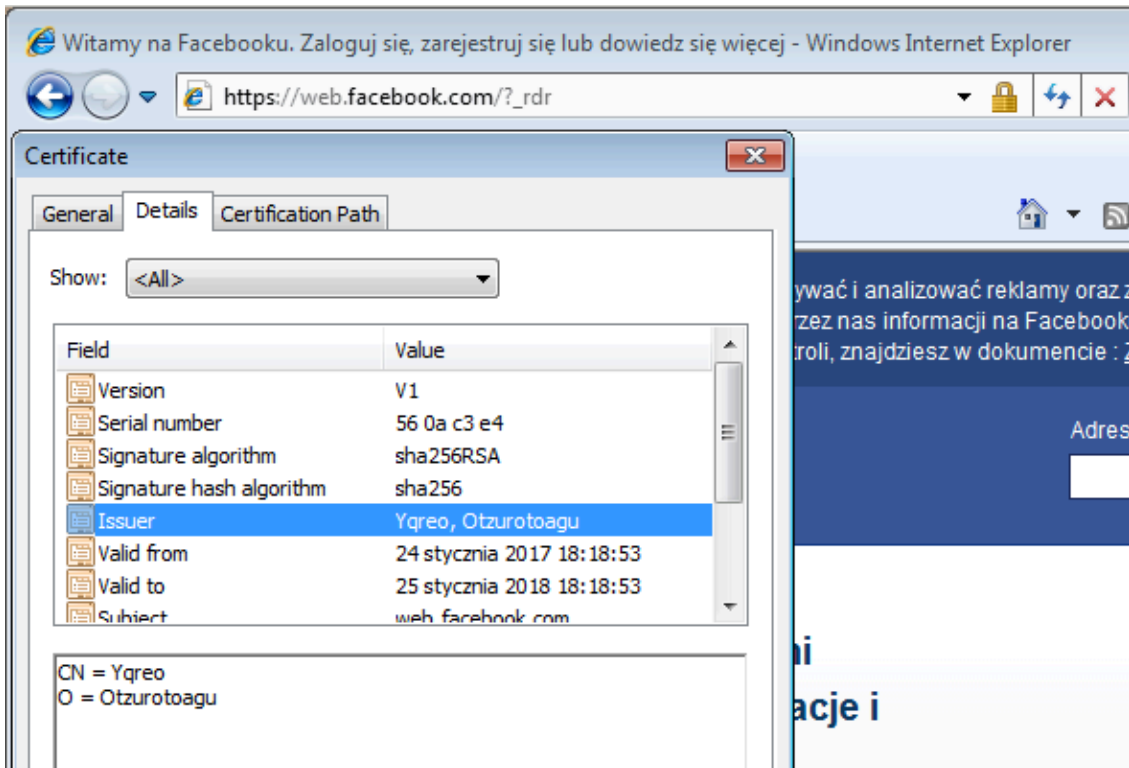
Witamy na Facebooku. Zaloguj się, zarejestruj się lub dowiedz się więcej - Windows Internet Explorer

https://web.facebook.com/?_rdr

Certificate

General | Details | Certification Path

Show: <All>

| Field | Value |
|---|---|
| Version | V1 |
| Serial number | 56 0a c3 e4 |
| Signature algorithm | sha256RSA |
| Signature hash algorithm | sha256 |
| Issuer | Yqreo, Otzurotoagu |
| Valid from | 24 stycznia 2017 18:18:53 |
| Valid to | 25 stycznia 2018 18:18:53 |
| Subject | web.facebook.com |

CN = Yqreo
O = Otzurotoagu

ywać i analizować reklamy oraz z
rzez nas informacji na Facebook
troli, znajdziesz w dokumencie : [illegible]

Adres

ni

acje i